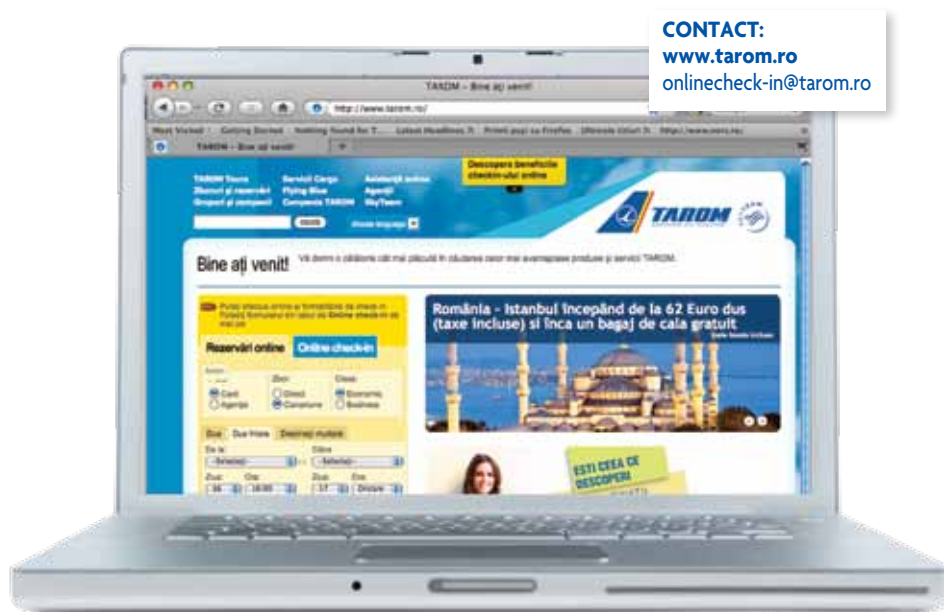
CONTACT:
www.tarom.ro
onlinecheck-in@tarom.ro

TAROM – Bine ați venit!

http://www.tarom.ro/

Most Visited Getting Started Nothing found for T... Latest Headlines Printi pupi cu Firefox Ultimele titluri http://www.ceres.ro/

TAROM – Bine ați venit!

TAROM Tours
Zboruri și rezervări
Grupuri și companii

Servicii Cargo
Flying Blue
Compania TAROM

Asistență online
Agenții
SkyTeam

Descoperă beneficiile checkin-ului online

caută

Choose language

TAROM

Bine ați venit!

Vă dorim o călătorie cât mai plăcută în căutarea celor mai avantajoase produse și servicii TAROM.

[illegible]

Rezervări online
Online check-in

Card
Agenție

Direct
Conexiune

Economic
Business

Dus
Dus-întors
Destinații multiple

De la
-Selectați-

Către
-Selectați-

Ziua
Ora

România - Istanbul începând de la 62 Euro dus (taxe incluse) și încă un bagaj de cala gratuit

ESTI CEEA CE DESCOPERI